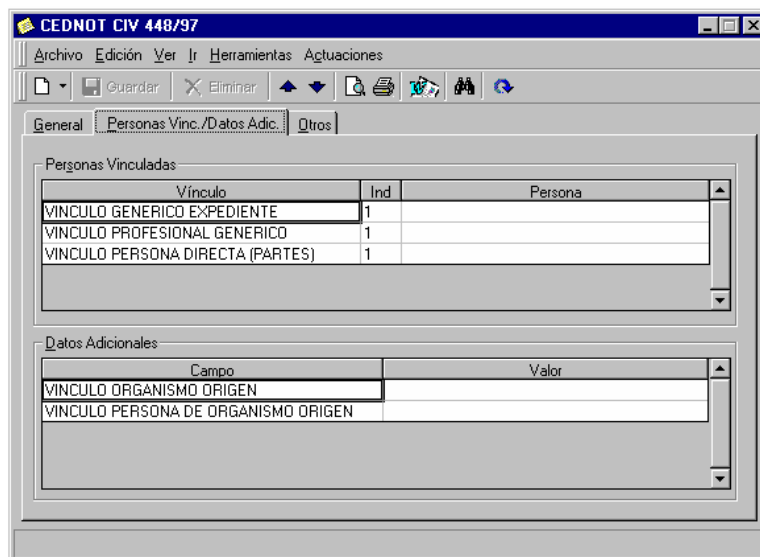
CEDNOT CIV 448/97

Archivo Edición Ver Ir Herramientas Actuaciones

Guardar Eliminar

General Personas Vinc./Datos Adic. Otros

Personas Vinculadas

| Vínculo | Ind | Persona |
|---|---|---|
| VINCULO GENERICO EXPEDIENTE | 1 | |
| VINCULO PROFESIONAL GENERICO | 1 | |
| VINCULO PERSONA DIRECTA (PARTES) | 1 | |

Datos Adicionales

| Campo | Valor |
|---|---|
| VINCULO ORGANISMO ORIGEN | |
| VINCULO PERSONA DE ORGANISMO ORIGEN | |